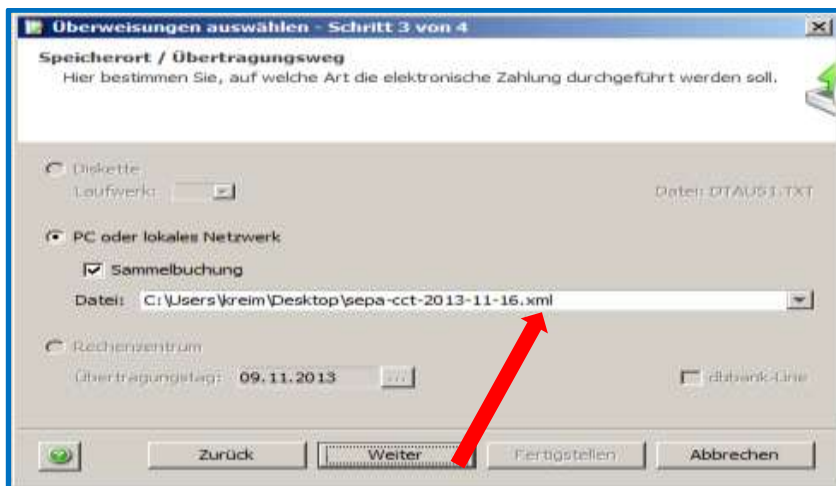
Überweisungen auswählen - Schritt 3 von 4

Speicherort / Übertragungsweg
Hier bestimmen Sie, auf welche Art die elektronische Zahlung durchgeführt werden soll.

Diskette
Laufwerk:
Datei: DTAUS1.TXT

PC oder lokales Netzwerk
Sammelbuchung
Datei: C:\Users\kreim\Desktop\sepa-cct-2013-11-16.xml

Rechenzentrum
Übertragungstag: 09.11.2013
dbbank-Line

Zurück
Weiter
Fertigstellen
Abbrechen